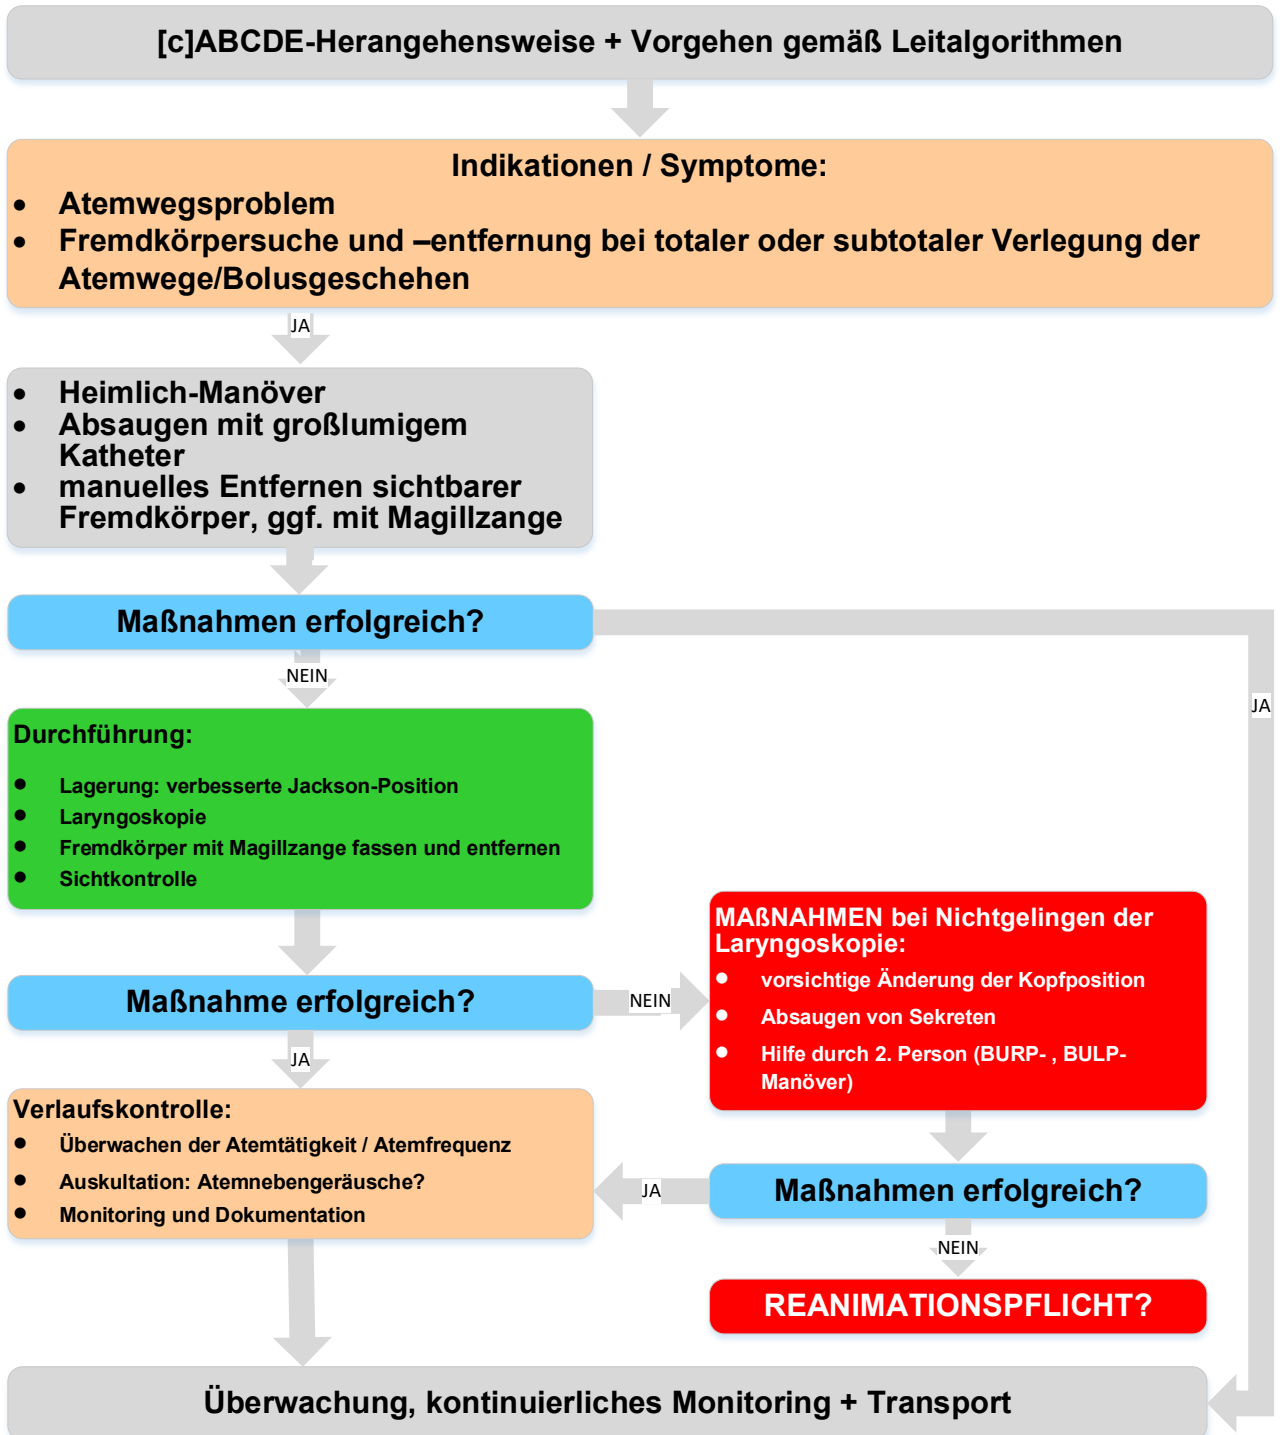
[c]ABCDE-Herangehensweise + Vorgehen gemäß Leitalgorithmen

Indikationen / Symptome:
- Atemwegsproblem
- Fremdkörpersuche und –entfernung bei totaler oder subtotaler Verlegung der Atemwege/Bolusgeschehen

JA

- Heimlich-Manöver
- Absaugen mit großlumigem Katheter
- manuelles Entfernen sichtbarer Fremdkörper, ggf. mit Magillzange

Maßnahmen erfolgreich?

JA

NEIN

Durchführung:
- Lagerung: verbesserte Jackson-Position
- Laryngoskopie
- Fremdkörper mit Magillzange fassen und entfernen
- Sichtkontrolle

Maßnahme erfolgreich?

NEIN

MAßNAHMEN bei Nichtgelingen der Laryngoskopie:
- vorsichtige Änderung der Kopfposition
- Absaugen von Sekreten
- Hilfe durch 2. Person (BURP- , BULP-Manöver)

JA

Verlaufskontrolle:
- Überwachen der Atemtätigkeit / Atemfrequenz
- Auskultation: Atemnebengeräusche?
- Monitoring und Dokumentation

JA

Maßnahmen erfolgreich?

NEIN

REANIMATIONSPFLICHT?

Überwachung, kontinuierliches Monitoring + Transport